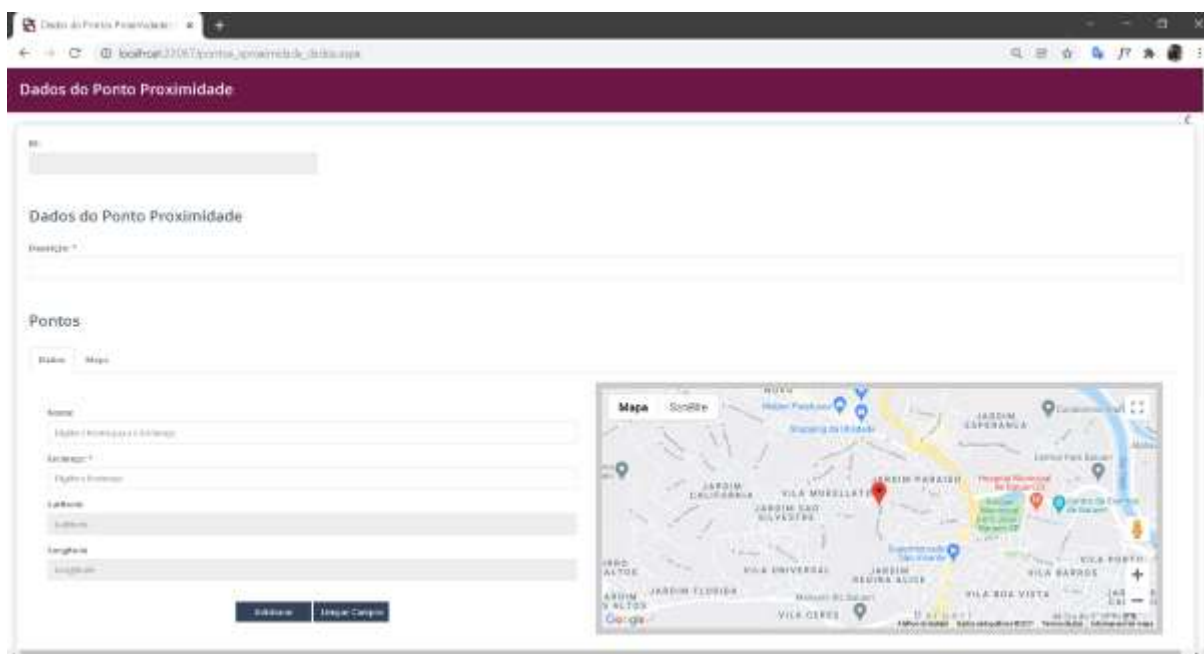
Dados do Ponto Proximidade

localhost:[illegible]

Dados do Ponto Proximidade

Id

Dados do Ponto Proximidade

Descrição *

Pontos

Dados Mapa

Nome

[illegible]

Endereço *

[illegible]

Latitude

Latitude

Longitude

Longitude

Adicionar Limpar Campos

Mapa Satélite

JARDIM ESPERANÇA

Shopping da Cidade

JARDIM CALIFÓRNIA

VILA MORELLATO

JARDIM PARAÍSO

JARDIM SÃO SILVESTRE

VILA UNIVERSAL

JARDIM REGINA ALICE

VILA BARROS

JARDIM FLÓRIDA

VILA BOA VISTA

VILA CERES

Google

+

−